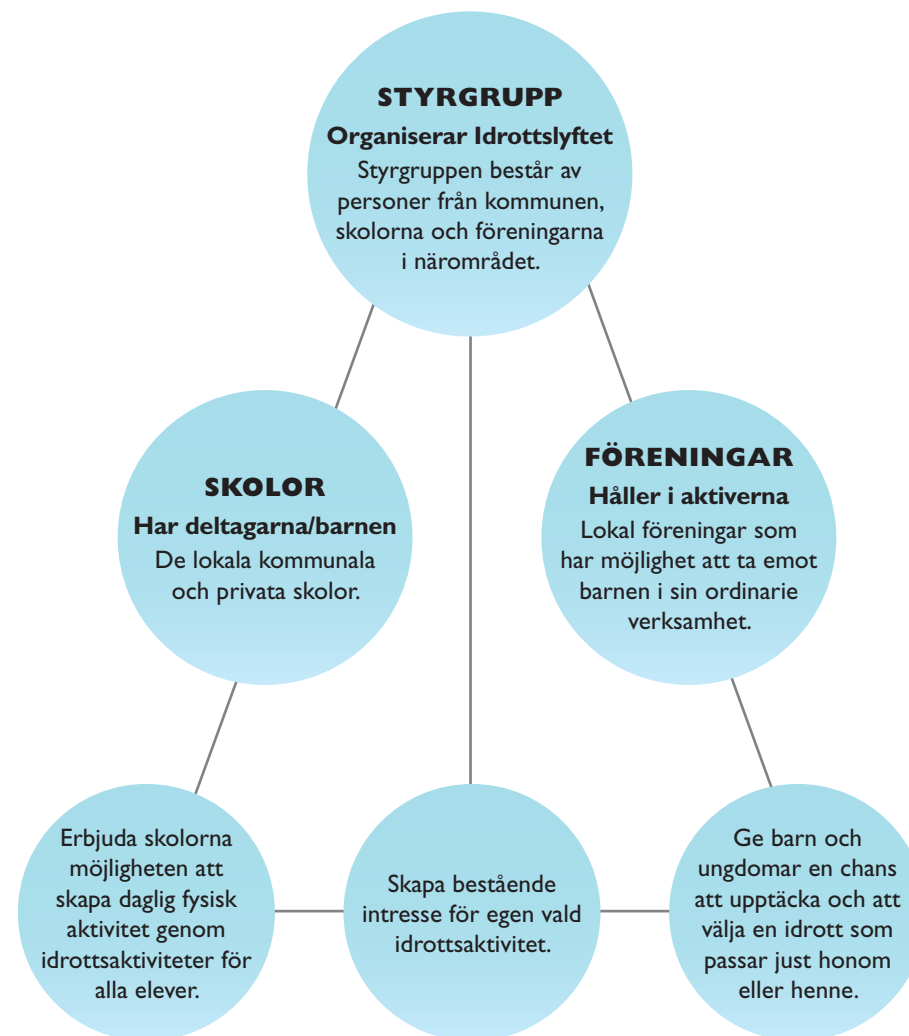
STYRGRUPP
Organiserar Idrottslyftet
Styrgruppen består av personer från kommunen, skolorna och föreningarna i närområdet.

SKOLOR
Har deltagarna/barnen
De lokala kommunala och privata skolor.

FÖRENINGAR
Håller i aktiverna
Lokal föreningar som har möjlighet att ta emot barnen i sin ordinarie verksamhet.

Erbjuda skolorna möjligheten att skapa daglig fysisk aktivitet genom idrottsaktiviteter för alla elever.

Skapa bestående intresse för egen vald idrottsaktivitet.

Ge barn och ungdomar en chans att upptäcka och att välja en idrott som passar just honom eller henne.